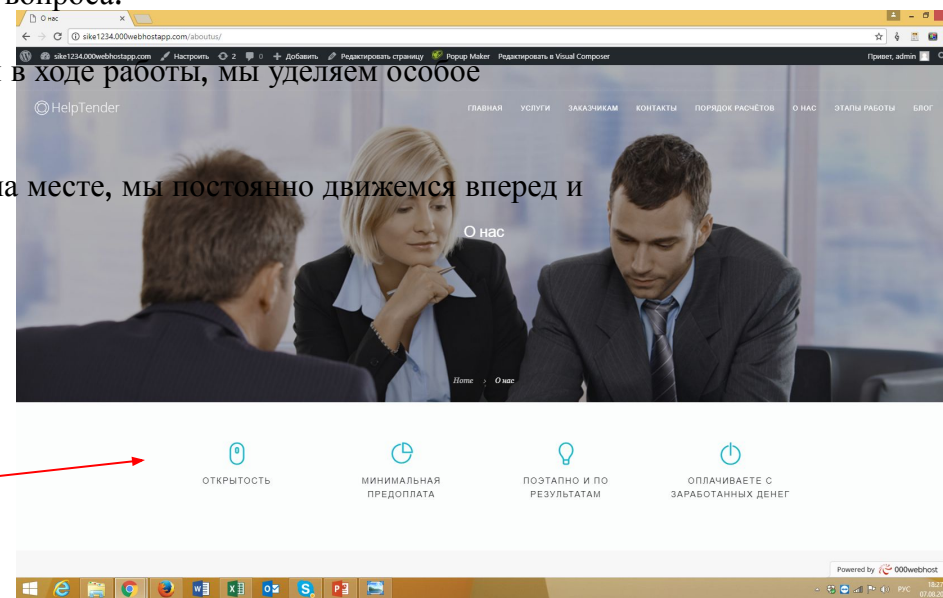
вопроса.

О нас ×

sike1234.000webhostapp.com/aboutus/

sike1234.000webhostapp.com Настроить 2 0 + Добавить Редактировать страницу Popup Maker Редактировать в Visual Composer Привет, admin

в ходе работы, мы уделяем особое

HelpTender

ГЛАВНАЯ УСЛУГИ ЗАКАЗЧИКАМ КОНТАКТЫ ПОРЯДОК РАСЧЁТОВ О НАС ЭТАПЫ РАБОТЫ БЛОГ

на месте, мы постоянно движемся вперед и

О нас

Home > О нас

ОТКРЫТОСТЬ

МИНИМАЛЬНАЯ ПРЕДОПЛАТА

ПОЭТАПНО И ПО РЕЗУЛЬТАТАМ

ОПЛАЧИВАЕТЕ С ЗАРАБОТАННЫХ ДЕНЕГ

Powered by 000webhost

РУС 18:27 07.08.2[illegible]